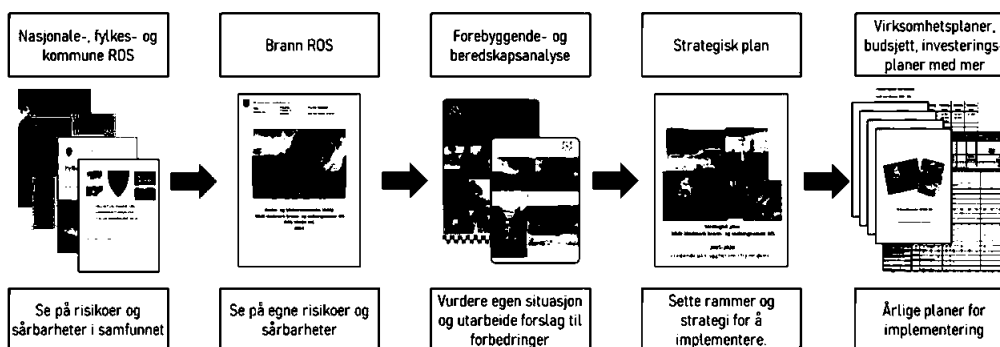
Nasjonale-, fylkes- og kommune ROS

Brann ROS

Forebyggende- og beredskapsanalyse

Strategisk plan

Virksomhetsplaner, budsjett, investeringsplaner med mer

Se på risikoer og sårbarheter i samfunnet

Se på egne risikoer og sårbarheter

Vurdere egen situasjon og utarbeide forslag til forbedringer

Sette rammer og strategi for å implementere.

Årlige planer for implementering